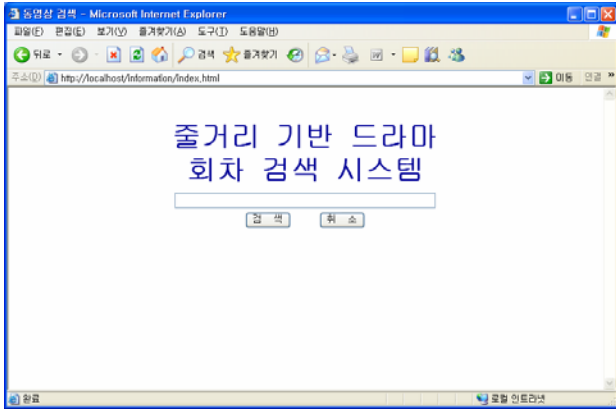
동영상 검색 - Microsoft Internet Explorer

파일(F) 편집(E) 보기(V) 즐겨찾기(A) 도구(T) 도움말(H)

뒤로 검색 즐겨찾기

주소(D) http://localhost/Information/Index.html 이동 연결 »

줄거리 기반 드라마
회차 검색 시스템

검 색 취 소

완료 로컬 인트라넷